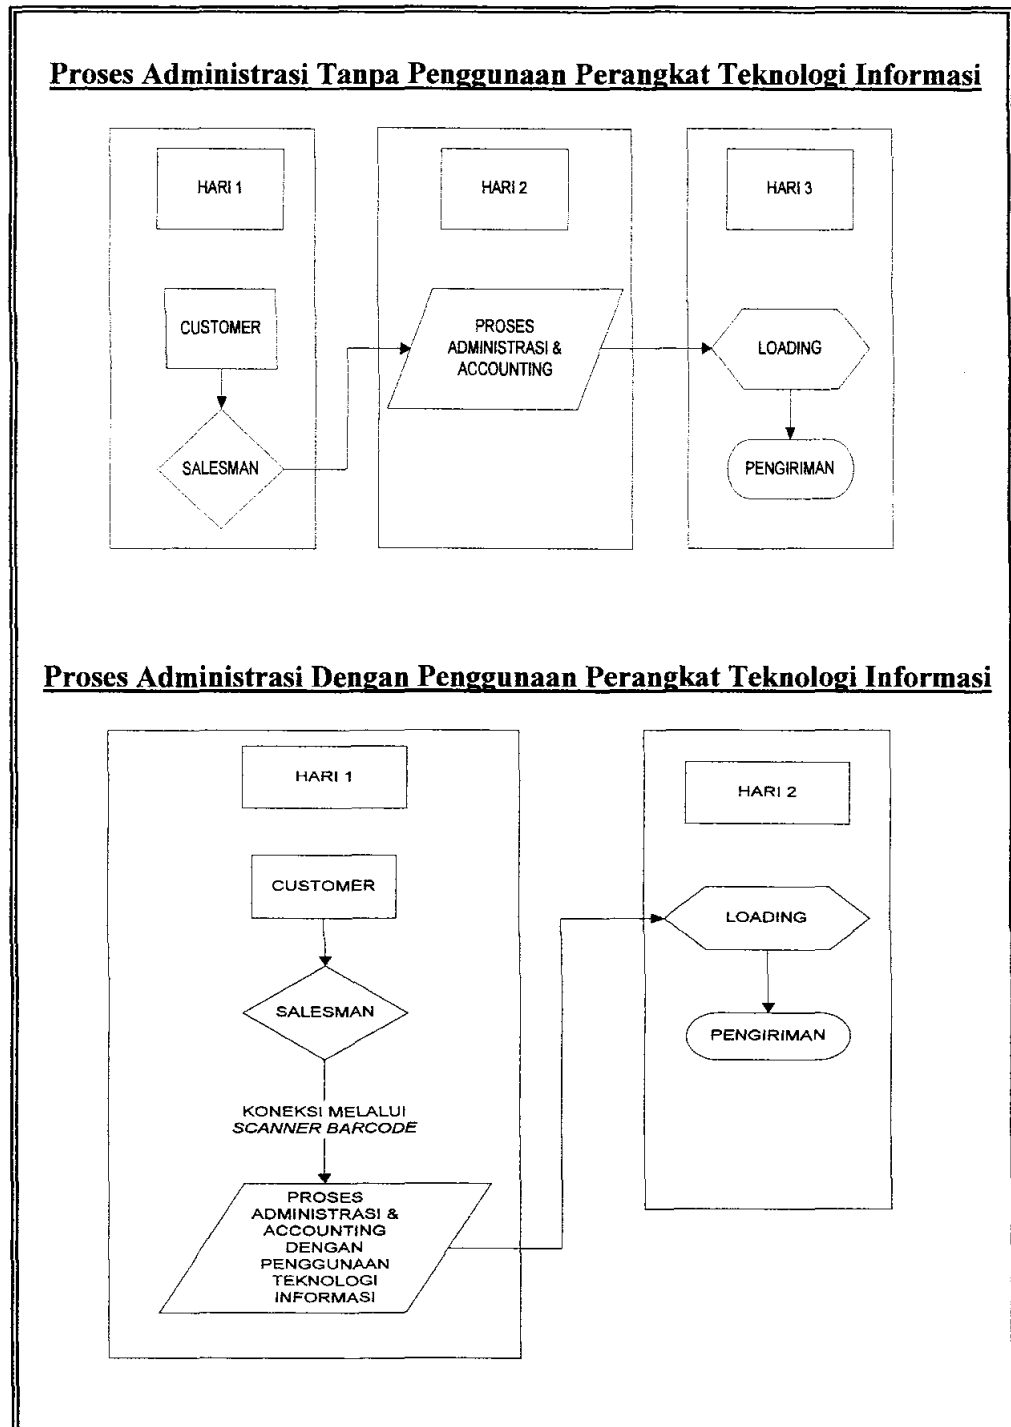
Proses Administrasi Tanpa Penggunaan Perangkat Teknologi Informasi

HARI 1

CUSTOMER

SALESMAN

HARI 2

PROSES ADMINISTRASI & ACCOUNTING

HARI 3

LOADING

PENGIRIMAN

Proses Administrasi Dengan Penggunaan Perangkat Teknologi Informasi

HARI 1

CUSTOMER

SALESMAN

KONEKSI MELALUI *SCANNER BARCODE*

PROSES ADMINISTRASI & ACCOUNTING DENGAN PENGGUNAAN TEKNOLOGI INFORMASI

HARI 2

LOADING

PENGIRIMAN